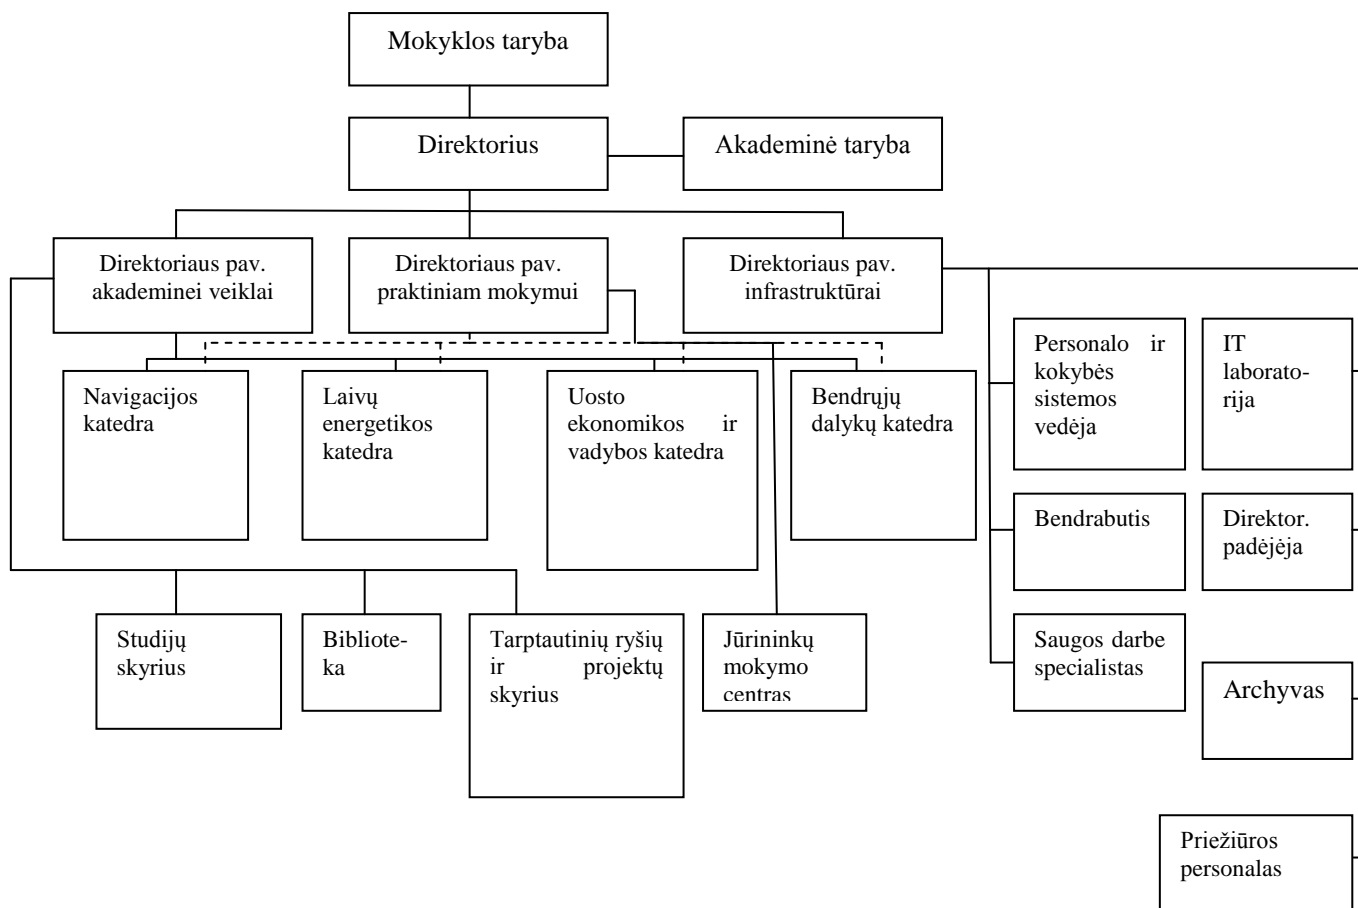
Mokyklos taryba

Direktorius

Akademinė taryba

Direktoriaus pav. akademinei veiklai

Direktoriaus pav. praktiniam mokymui

Direktoriaus pav. infrastruktūrai

Navigacijos katedra

Laivų energetikos katedra

Uosto ekonomikos ir vadybos katedra

Bendrųjų dalykų katedra

Personalo ir kokybės sistemos vedėja

IT laboratorija

Bendrabutis

Direktor. padėjėja

Saugos darbe specialistas

Archyvas

Studijų skyrius

Biblioteka

Tarptautinių ryšių ir projektų skyrius

Jūrininkų mokymo centras

Priežiūros personalas